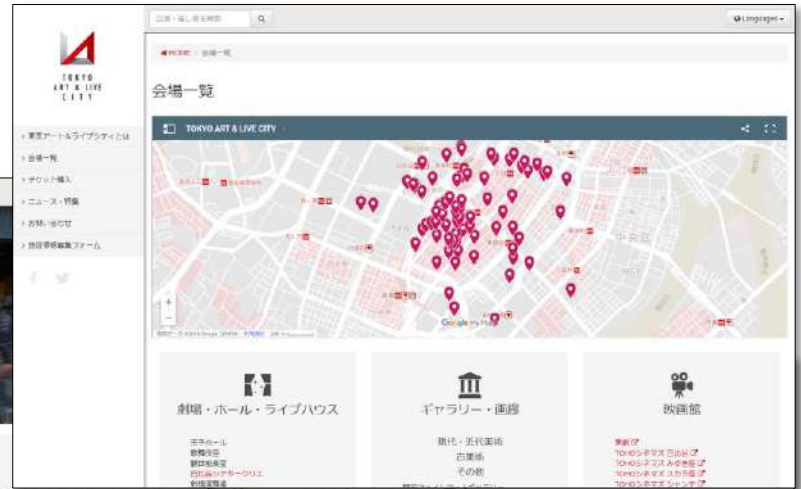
TOKYO ART & LIVE CITY

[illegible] Q

Languages

HOME / 会場一覧

会場一覧

> 東京アート＆ライブシティとは
> 会場一覧
> チケット購入
> ニュース・特集
> お問い合わせ
> 取材申請

TOKYO ART & LIVE CITY

Google My Maps

劇場・ホール・ライブハウス

ギャラリー・画廊

映画館

現代・近代美術
古美術
その他

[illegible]
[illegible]
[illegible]
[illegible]

TOHOシネマズ 日比谷
TOHOシネマズ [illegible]
TOHOシネマズ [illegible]
TOHOシネマズ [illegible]